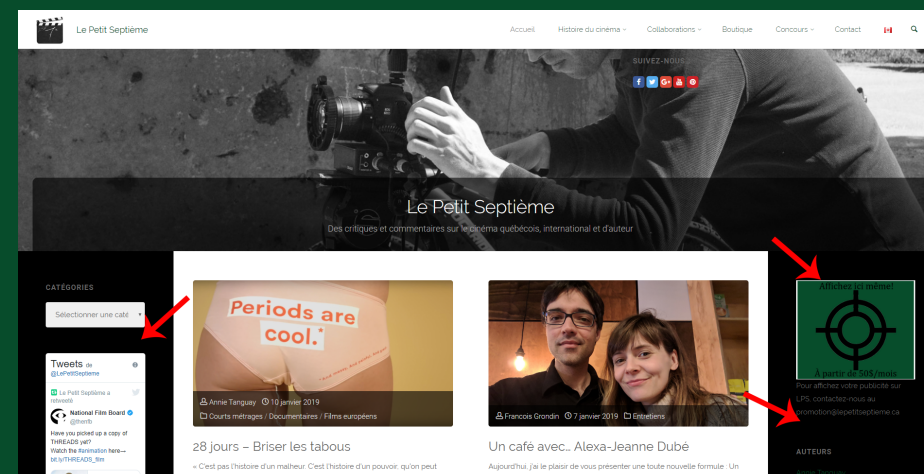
Le Petit Septième

Accueil Histoire du cinéma Collaborations Boutique Concours Contact

SUIVEZ-NOUS

Le Petit Septième

Des critiques et commentaires sur le cinéma québécois, international et d'auteur

CATÉGORIES

Sélectionner une caté

Tweets de @LePetitSeptieme

Le Petit Septième a retweeté

National Film Board @thenfb

Have you picked up a copy of THREADS yet? Watch the #animation here→ bit.ly/THREADS_film

Periods are cool.

Annie Tanguay 10 janvier 2019

Courts métrages / Documentaires / Films européens

28 jours – Briser les tabous

« C'est pas l'histoire d'un malheur. C'est l'histoire d'un pouvoir, qu'on peut

Francois Grondin 7 janvier 2019 Entretiens

Un café avec... Alexa-Jeanne Dubé

Aujourd'hui, j'ai le plaisir de vous présenter une toute nouvelle formule : Un

Affichez ici même!

À partir de 50$/mois

Pour affichez votre publicité sur LPS, contactez-nous au promotion@lepetitseptieme.ca

AUTEURS